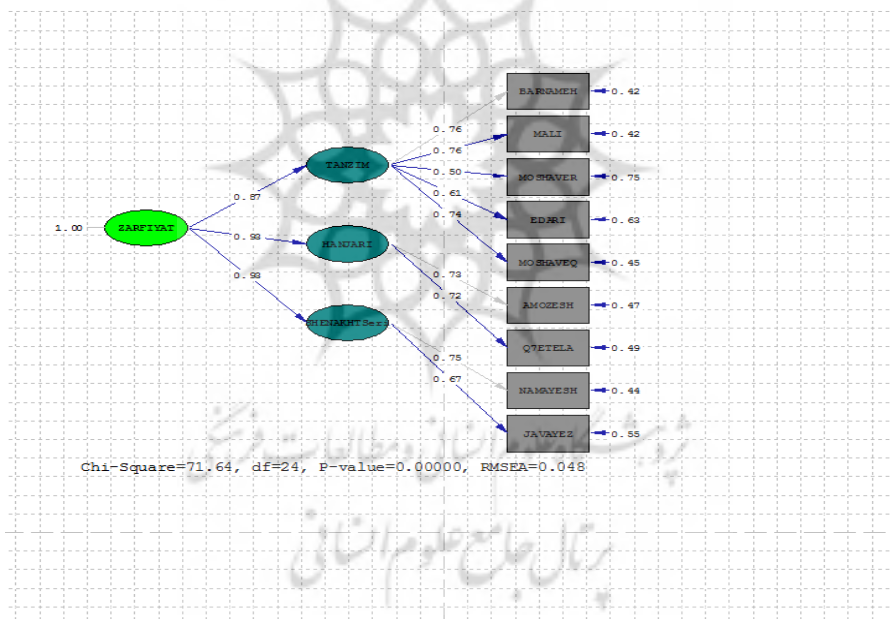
1.00 ZARFIYAT

0.87
0.98
0.93

TANZIM
HANJARI
SHENAKHTSeri

0.76
0.76
0.50
0.61
0.74
0.73
0.72
0.75
0.67

BARNAMEH 0.42
MALI 0.42
MOSHAVER 0.75
EDARI 0.63
MOSHAVEQ 0.45
AMOZESH 0.47
QVETELA 0.49
NAMAYESH 0.44
JAVAYEZ 0.55

Chi-Square=71.64, df=24, P-value=0.00000, RMSEA=0.048

پژوهشگاه علوم انسانی و مطالعات فرهنگی
پرتال جامع علوم انسانی